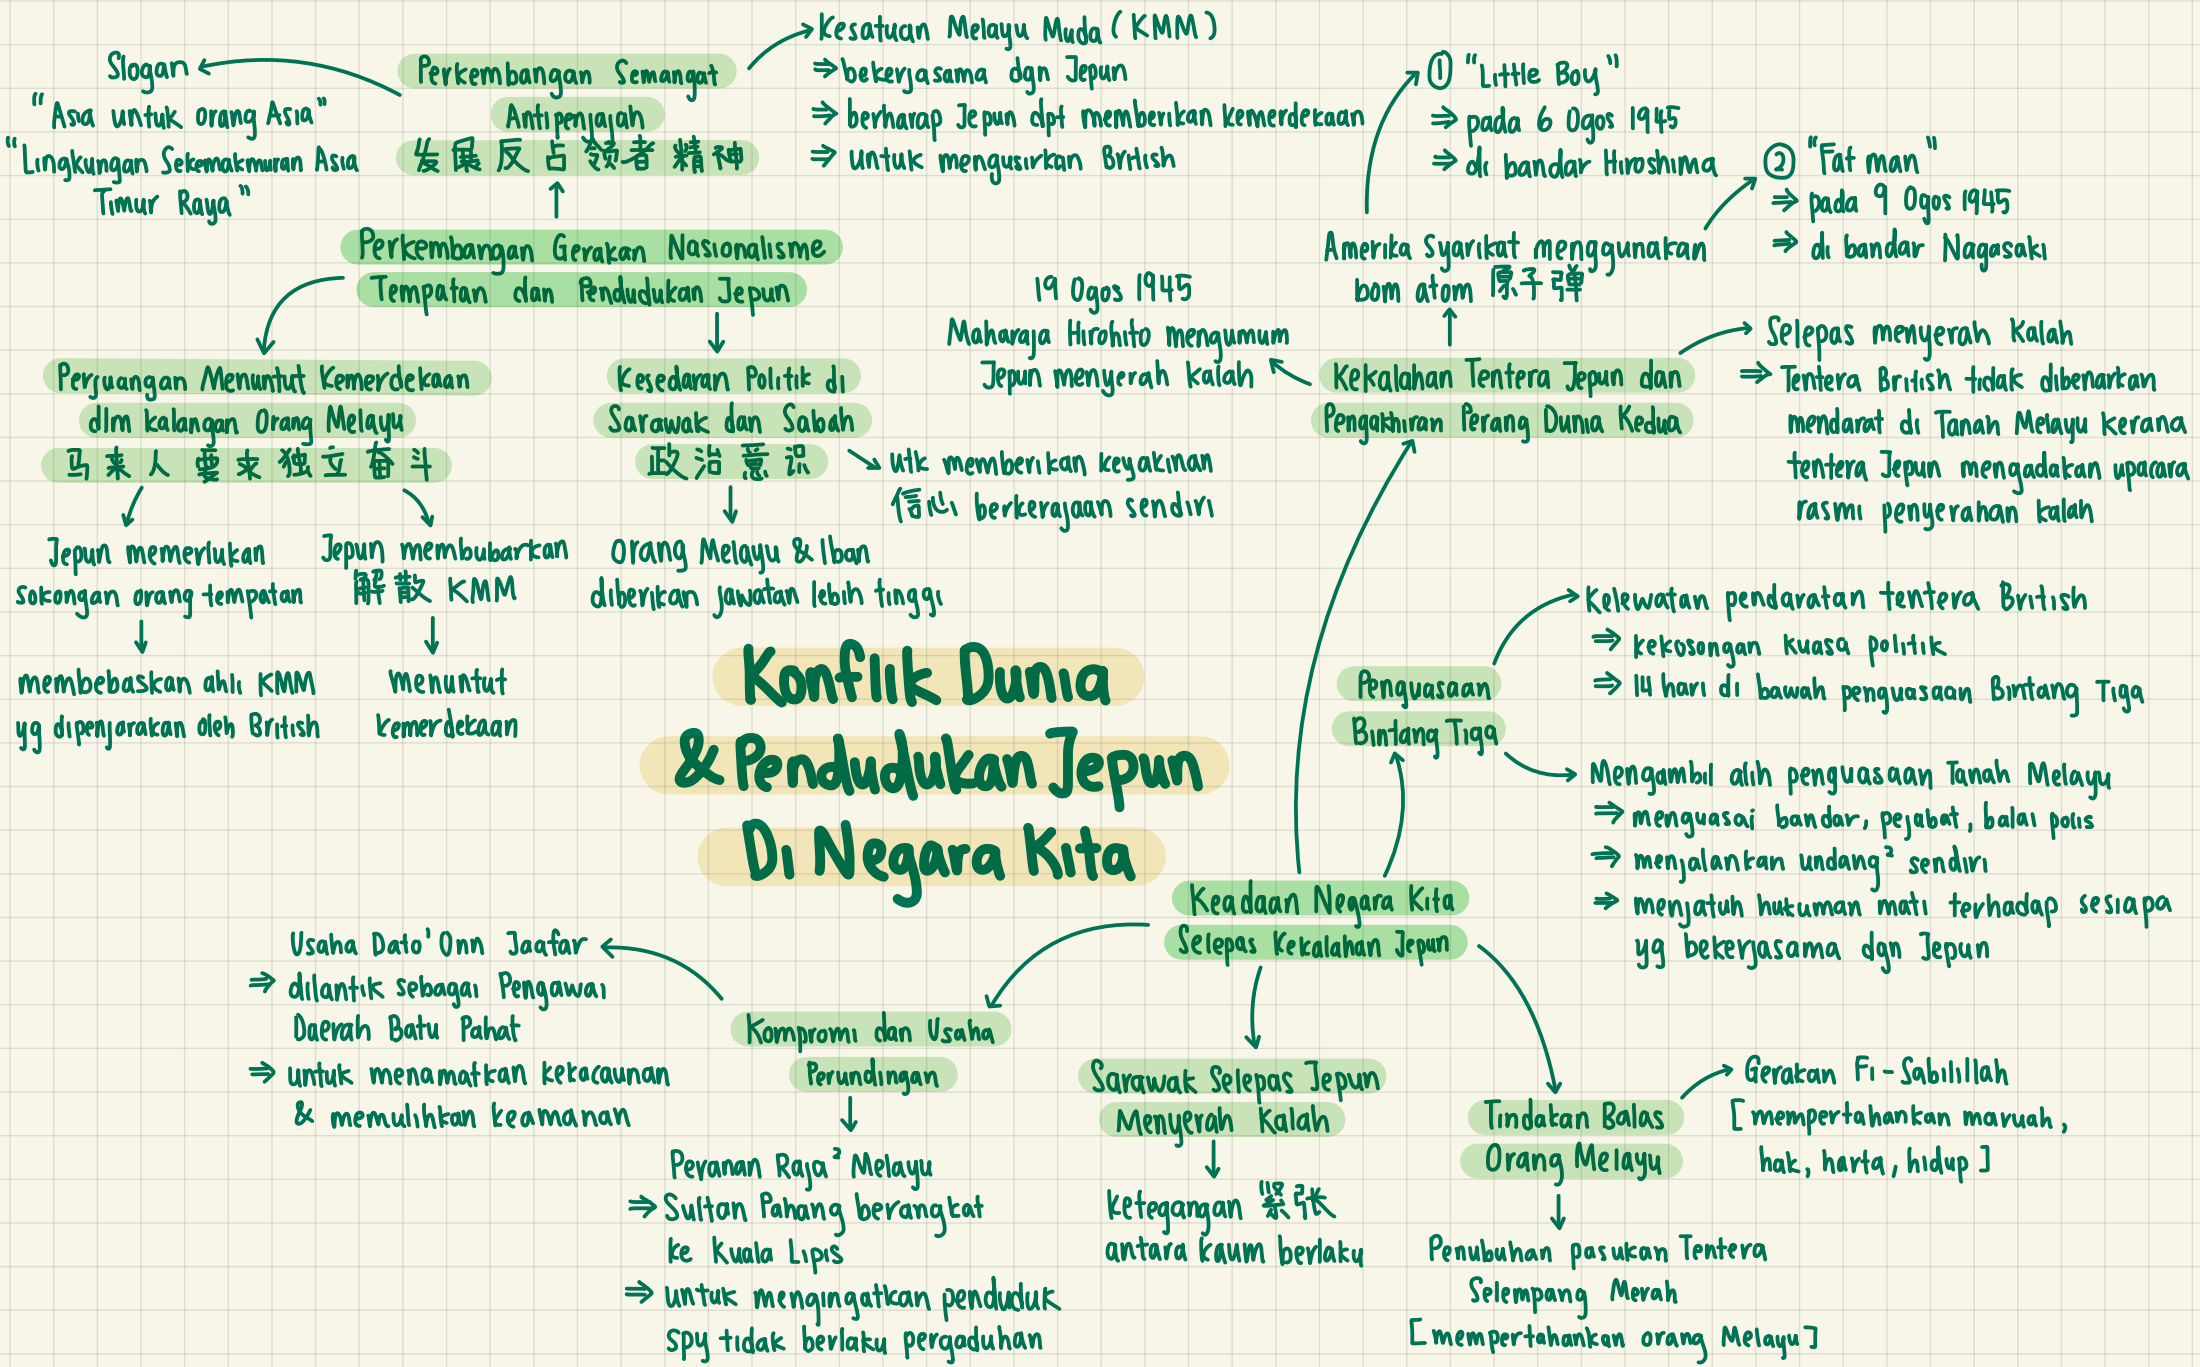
Konflik Dunia & Pendudukan Jepun Di Negara Kita

Perkembangan Gerakan Nasionalisme Tempatan dan Pendudukan Jepun

Perkembangan Semangat Antipenjajah
发展反占领者精神

Slogan
"Asia untuk orang Asia"
"Lingkungan Sekemakmuran Asia Timur Raya"

Kesatuan Melayu Muda (KMM)
⇒ bekerjasama dgn Jepun
⇒ berharap Jepun dpt memberikan kemerdekaan
⇒ untuk mengusirkan British

Perjuangan Menuntut Kemerdekaan dlm kalangan Orang Melayu
马来人要求独立奋斗

Jepun memerlukan sokongan orang tempatan
membebaskan ahli KMM yg dipenjarakan oleh British

Jepun membubarkan 解散 KMM
menuntut kemerdekaan

Kesedaran Politik di Sarawak dan Sabah
政治意识

utk memberikan keyakinan 信心 berkerajaan sendiri

Orang Melayu & Iban diberikan jawatan lebih tinggi

19 Ogos 1945
Maharaja Hirohito mengumum Jepun menyerah kalah

Kekalahan Tentera Jepun dan Pengakhiran Perang Dunia Kedua

Amerika Syarikat menggunakan bom atom 原子弹

① "Little Boy"
⇒ pada 6 Ogos 1945
⇒ di bandar Hiroshima

② "Fat man"
⇒ pada 9 Ogos 1945
⇒ di bandar Nagasaki

Selepas menyerah Kalah
⇒ Tentera British tidak dibenarkan mendarat di Tanah Melayu kerana tentera Jepun mengadakan upacara rasmi penyerahan kalah

Penguasaan Bintang Tiga

Kelewatan pendaratan tentera British
⇒ kekosongan kuasa politik
⇒ 14 hari di bawah penguasaan Bintang Tiga

Mengambil alih penguasaan Tanah Melayu
⇒ menguasai bandar, pejabat, balai polis
⇒ menjalankan undang² sendiri
⇒ menjatuh hukuman mati terhadap sesiapa yg bekerjasama dgn Jepun

Keadaan Negara Kita Selepas Kekalahan Jepun

Usaha Dato' Onn Jaafar
⇒ dilantik sebagai Pengawai Daerah Batu Pahat
⇒ untuk menamatkan kekacaunan & memulihkan keamanan

Kompromi dan Usaha Perundingan

Peranan Raja² Melayu
⇒ Sultan Pahang berangkat ke Kuala Lipis
⇒ untuk mengingatkan penduduk spy tidak berlaku pergaduhan

Sarawak Selepas Jepun Menyerah Kalah
ketegangan 紧张 antara kaum berlaku

Tindakan Balas Orang Melayu

Gerakan Fi-Sabilillah
[mempertahankan maruah, hak, harta, hidup]

Penubuhan pasukan Tentera Selempang Merah
[mempertahankan orang Melayu]